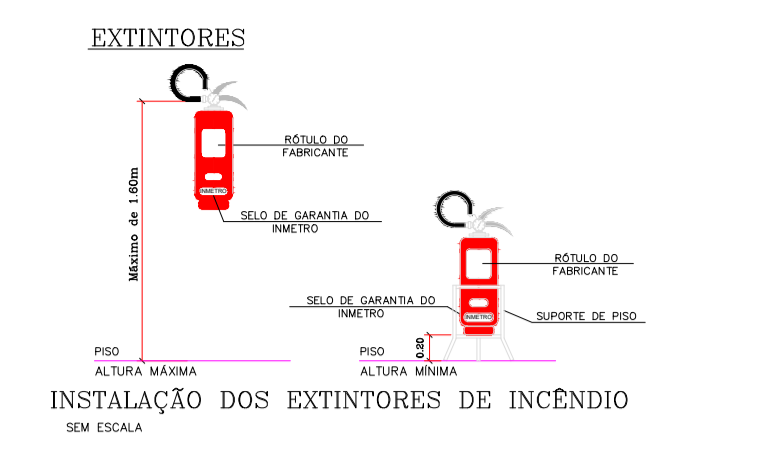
EXTINTORES

RÓTULO DO FABRICANTE

INMETRO

SELO DE GARANTIA DO INMETRO

Máximo de 1.60m

PISO

ALTURA MÁXIMA

RÓTULO DO FABRICANTE

SELO DE GARANTIA DO INMETRO

INMETRO

SUPORTE DE PISO

0.20

PISO

ALTURA MÍNIMA

INSTALAÇÃO DOS EXTINTORES DE INCÊNDIO

SEM ESCALA